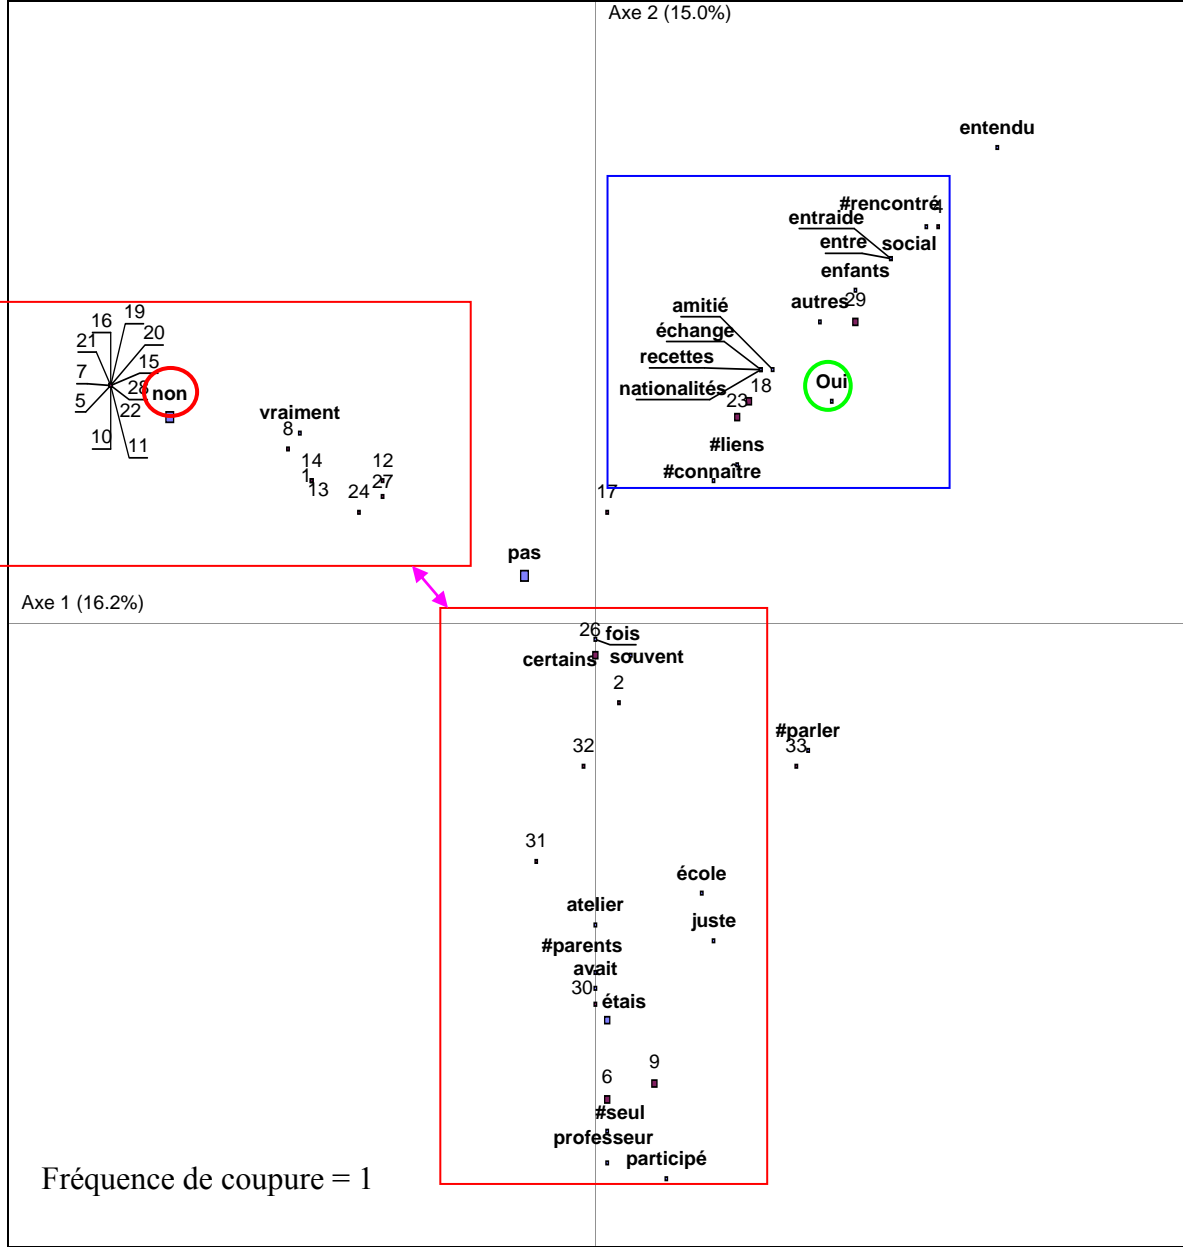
Axe 2 (15.0%)

entendu

#rencontré
4
entraide
entre
social
enfants
autres
29
amitié
échange
recettes
nationalités
18
Oui
23
#liens
#connaître

16
19
21
20
15
7
28
non
5
22
10
11
vraiment
8
14
12
1
27
13
24

17

pas

Axe 1 (16.2%)

26
fois
certains
souvent
2
#parler
32
33
31
école
atelier
juste
#parents
avait
30
étais
9
6
#seul
professeur
participé

Fréquence de coupure = 1